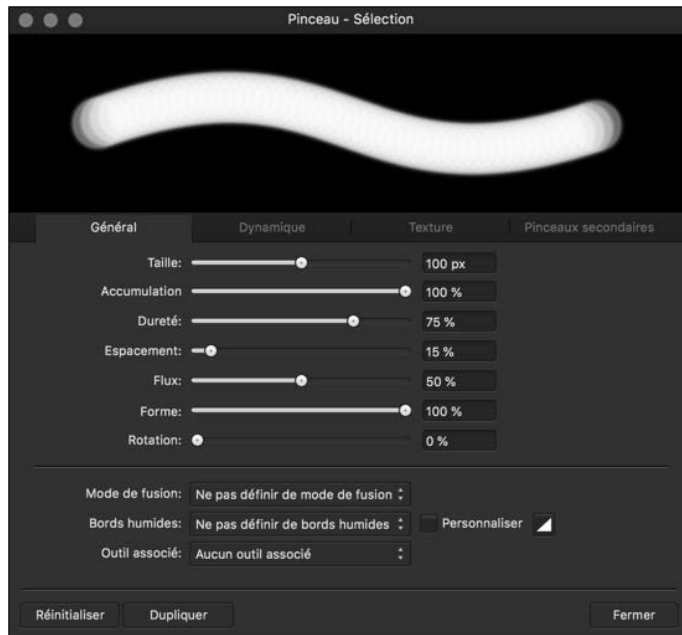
Pinceau - Sélection

Général | Dynamique | Texture | Pinceaux secondaires

Taille: 100 px
Accumulation 100 %
Dureté: 75 %
Espacement: 15 %
Flux: 50 %
Forme: 100 %
Rotation: 0 %

Mode de fusion: Ne pas définir de mode de fusion
Bords humides: Ne pas définir de bords humides
Personnaliser
Outil associé: Aucun outil associé

Réinitialiser
Dupliquer
Fermer